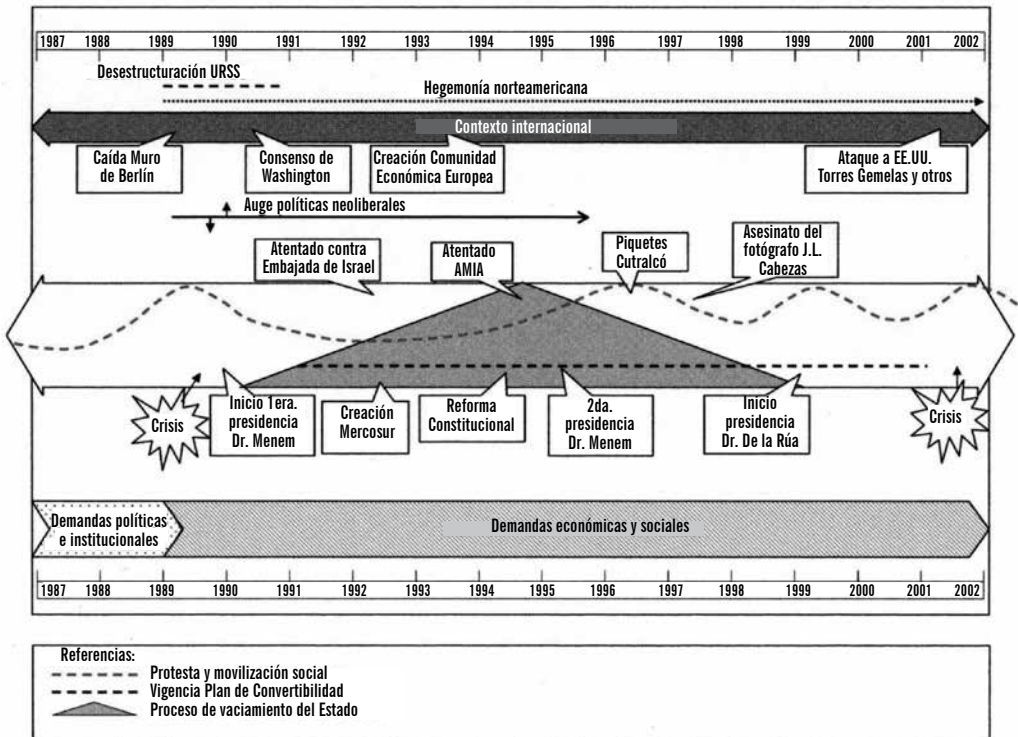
1987 1988 1989 1990 1991 1992 1993 1994 1995 1996 1997 1998 1999 2000 2001 2002

Desestructuración URSS

Hegemonía norteamericana

Contexto internacional

Caída Muro de Berlín

Consenso de Washington

Creación Comunidad Económica Europea

Ataque a EE.UU. Torres Gemelas y otros

Auge políticas neoliberales

Atentado contra Embajada de Israel

Atentado AMIA

Piquetes Cutralcó

Asesinato del fotógrafo J.L. Cabezas

Crisis

Inicio 1era. presidencia Dr. Menem

Creación Mercosur

Reforma Constitucional

2da. presidencia Dr. Menem

Inicio presidencia Dr. De la Rúa

Crisis

Demandas políticas e institucionales

Demandas económicas y sociales

1987 1988 1989 1990 1991 1992 1993 1994 1995 1996 1997 1998 1999 2000 2001 2002

Referencias:
Protesta y movilización social
Vigencia Plan de Convertibilidad
Proceso de vaciamiento del Estado